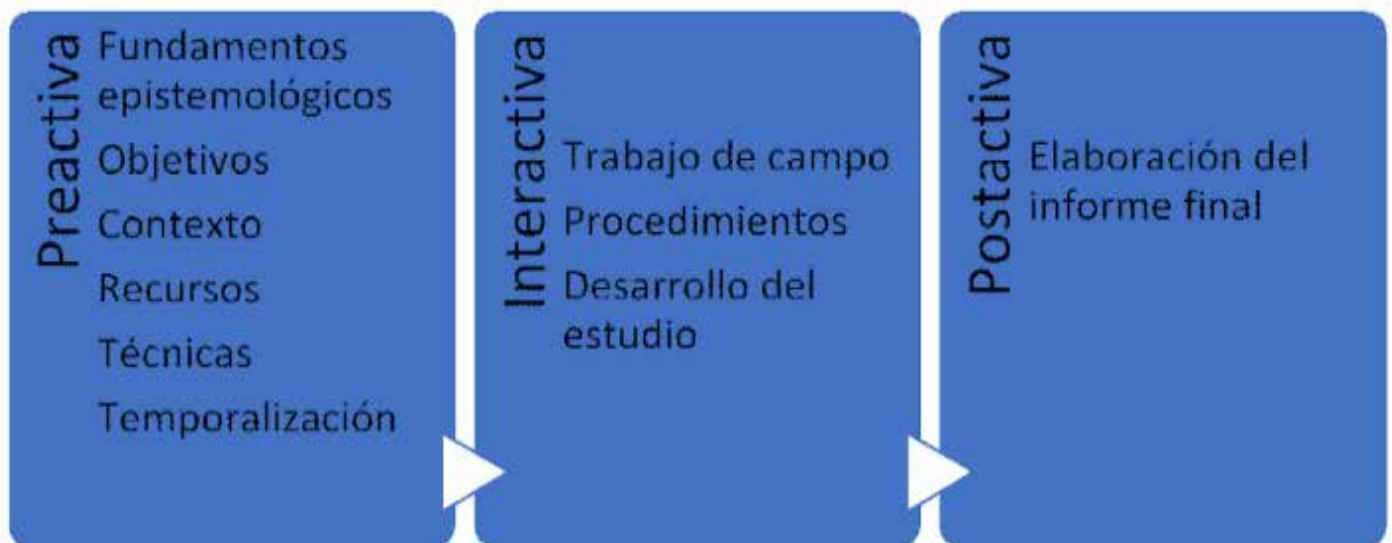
Preactiva
Fundamentos epistemológicos
Objetivos
Contexto
Recursos
Técnicas
Temporalización

Interactiva
Trabajo de campo
Procedimientos
Desarrollo del estudio

Postactiva
Elaboración del informe final